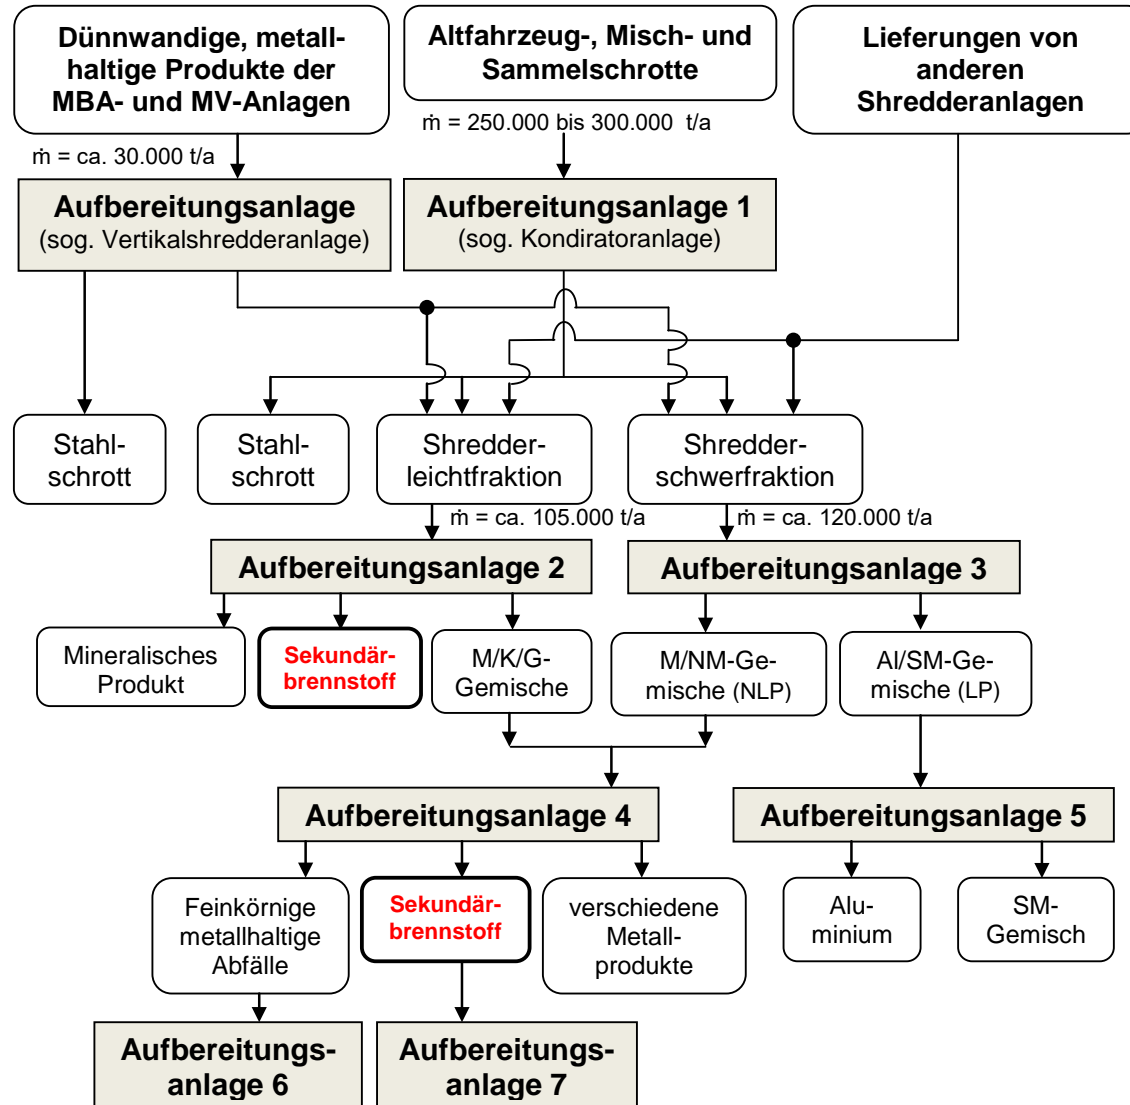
Dünnwandige, metallhaltige Produkte der MBA- und MV-Anlagen

Altfahrzeug-, Misch- und Sammelschrotte

Lieferungen von anderen Shredderanlagen

ṁ = ca. 30.000 t/a

ṁ = 250.000 bis 300.000 t/a

Aufbereitungsanlage
(sog. Vertikalshredderanlage)

Aufbereitungsanlage 1
(sog. Kondiratoranlage)

Stahlschrott

Stahlschrott

Shredderleichtfraktion

Shredderschwerfraktion

ṁ = ca. 105.000 t/a

ṁ = ca. 120.000 t/a

Aufbereitungsanlage 2

Aufbereitungsanlage 3

Mineralisches Produkt

Sekundärbrennstoff

M/K/G-Gemische

M/NM-Gemische (NLP)

Al/SM-Gemische (LP)

Aufbereitungsanlage 4

Aufbereitungsanlage 5

Feinkörnige metallhaltige Abfälle

Sekundärbrennstoff

verschiedene Metallprodukte

Aluminium

SM-Gemisch

Aufbereitungsanlage 6

Aufbereitungsanlage 7